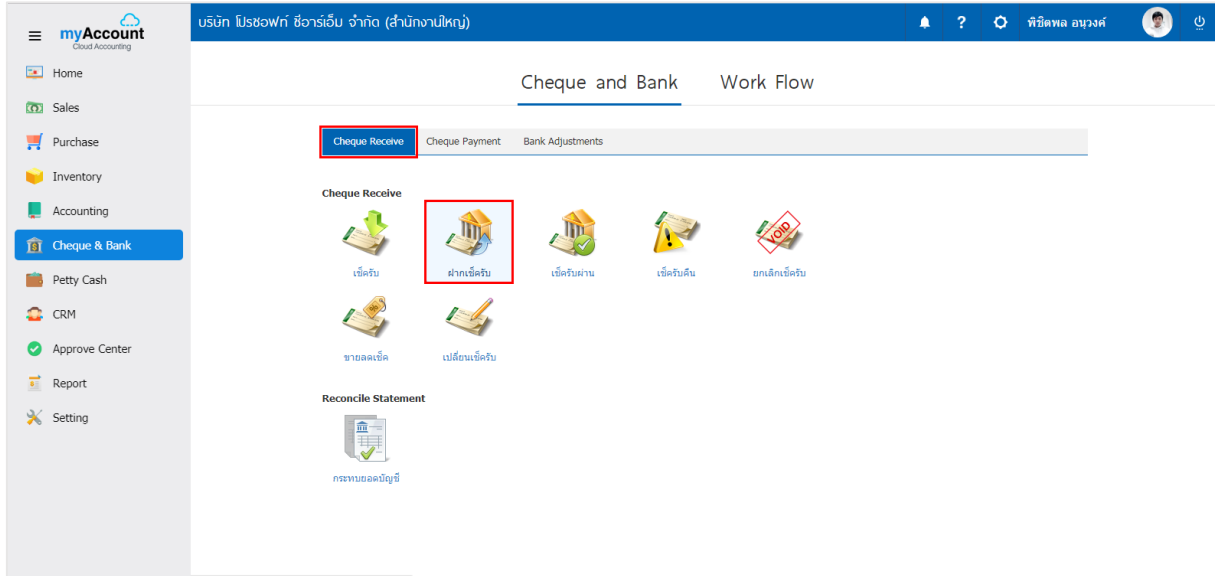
myAccount
Cloud Accounting

บริษัท โปรซอฟท์ ซีอาร์เอ็ม จำกัด (สำนักงานใหญ่)

? พิชิตพล อนุวงศ์

Home
Sales
Purchase
Inventory
Accounting
Cheque & Bank
Petty Cash
CRM
Approve Center
Report
Setting

Cheque and Bank Work Flow

Cheque Receive Cheque Payment Bank Adjustments

Cheque Receive

เช็ครับ ฝากเช็ครับ เช็ครับผ่าน เช็ครับคืน ยกเลิกเช็ครับ

VOID

ขายลดเช็ค เปลี่ยนเช็ครับ

Reconcile Statement

กระทบยอดบัญชี